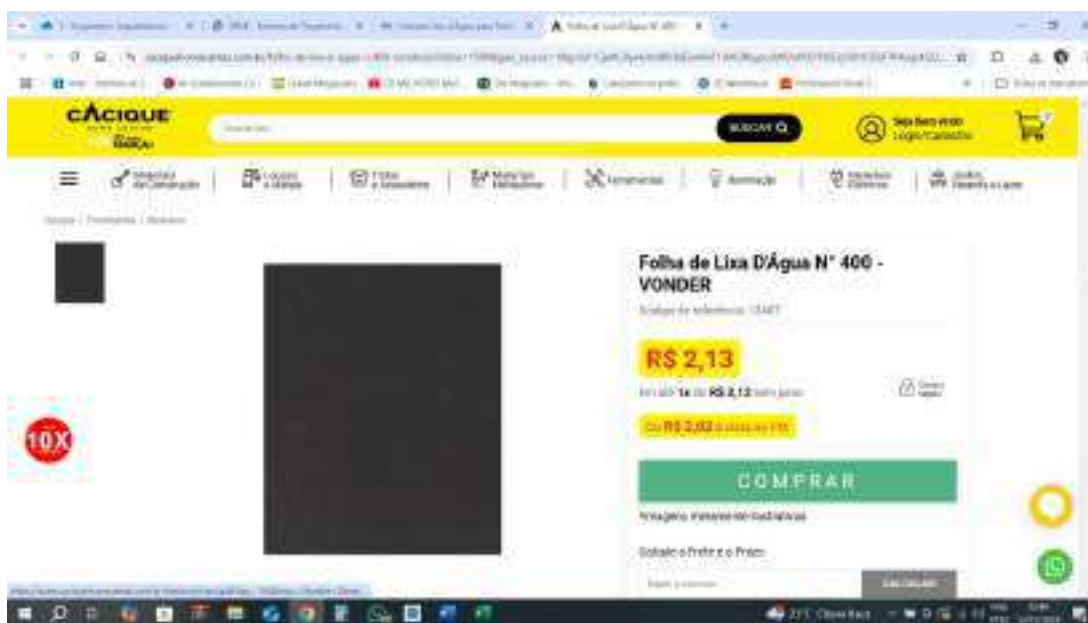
CACIQUE

BUSCAR

Seja Bem-vindo
Login/Cadastro

10X

Folha de Lixa D'Água N° 400 - VONDER

R$ 2,13

em até 1x de R$ 2,13 sem juros

ou R$ 2,02 à vista no PIX

COMPRAR

Imagens meramente ilustrativas

Calcule o Frete e o Prazo

CALCULAR

27°C